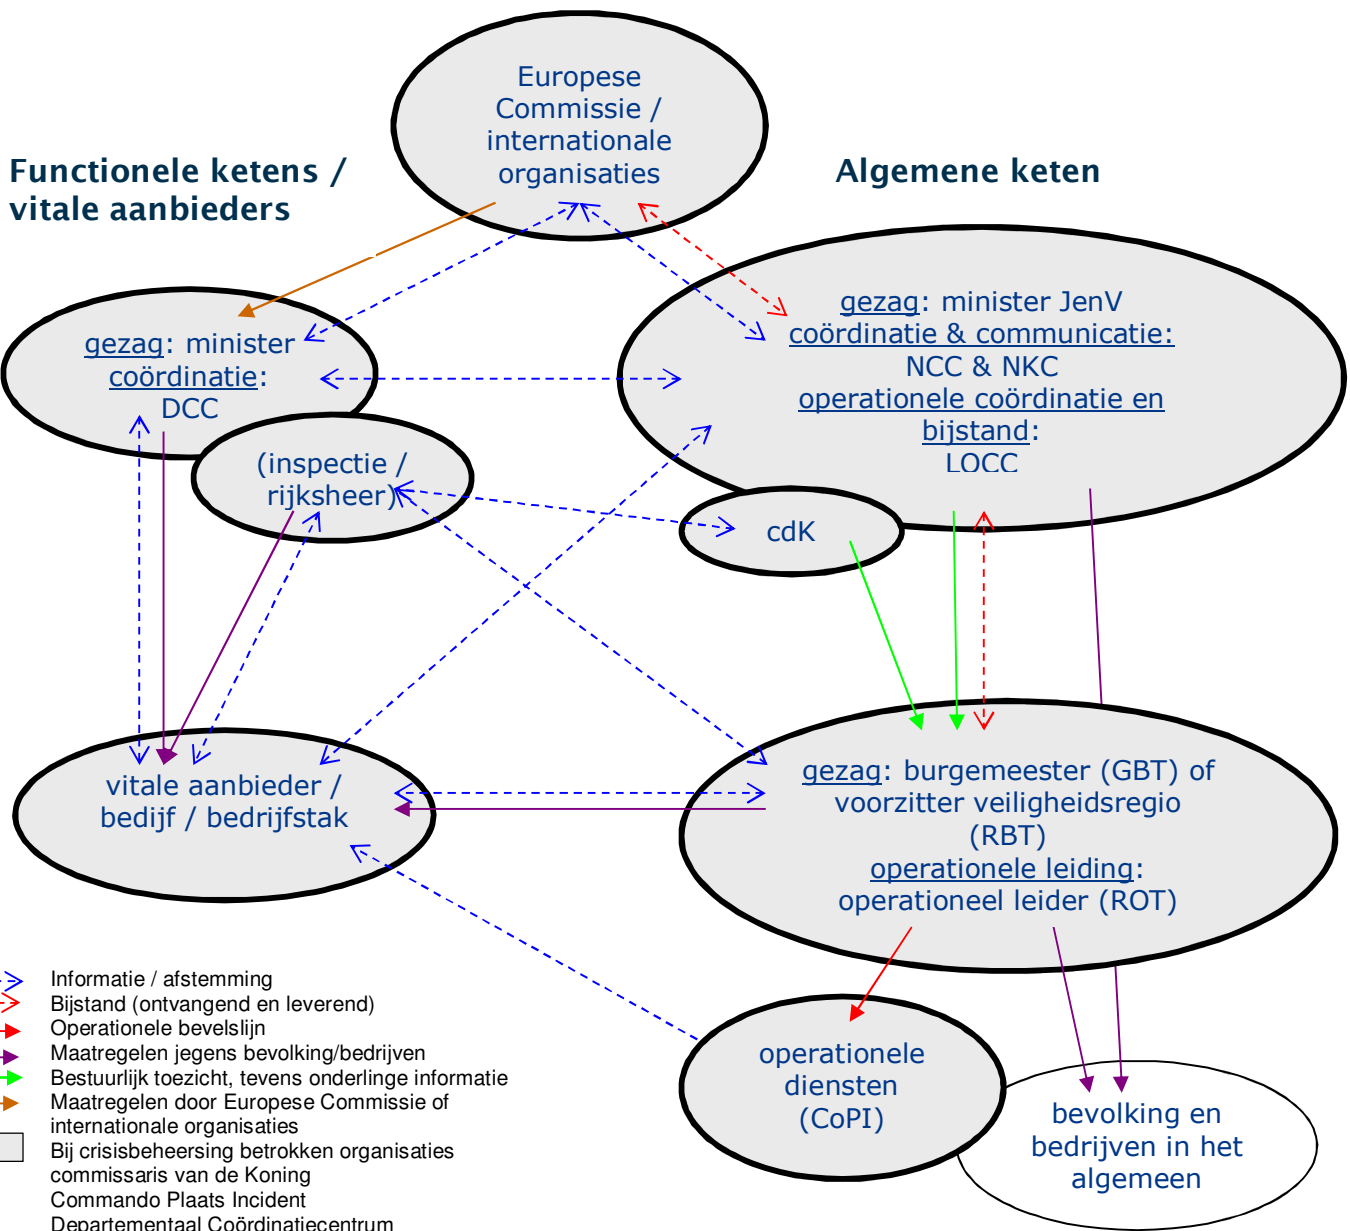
Europese Commissie / internationale organisaties

Functionele ketens / vitale aanbieders

Algemene keten

gezag: minister coördinatie: DCC

(inspectie / rijksheer)

gezag: minister JenV
coördinatie & communicatie: NCC & NKC
operationele coördinatie en bijstand: LOCC

cdK

vitale aanbieder / bedijf / bedrijfstak

gezag: burgemeester (GBT) of voorzitter veiligheidsregio (RBT)
operationele leiding: operationeel leider (ROT)

operationele diensten (CoPI)

bevolking en bedrijven in het algemeen

Informatie / afstemming
Bijstand (ontvangend en leverend)
Operationele bevelslijn
Maatregelen jegens bevolking/bedrijven
Bestuurlijk toezicht, tevens onderlinge informatie
Maatregelen door Europese Commissie of internationale organisaties
Bij crisisbeheersing betrokken organisaties
commissaris van de Koning
Commando Plaats Incident
Departementaal Coördinatiecentrum